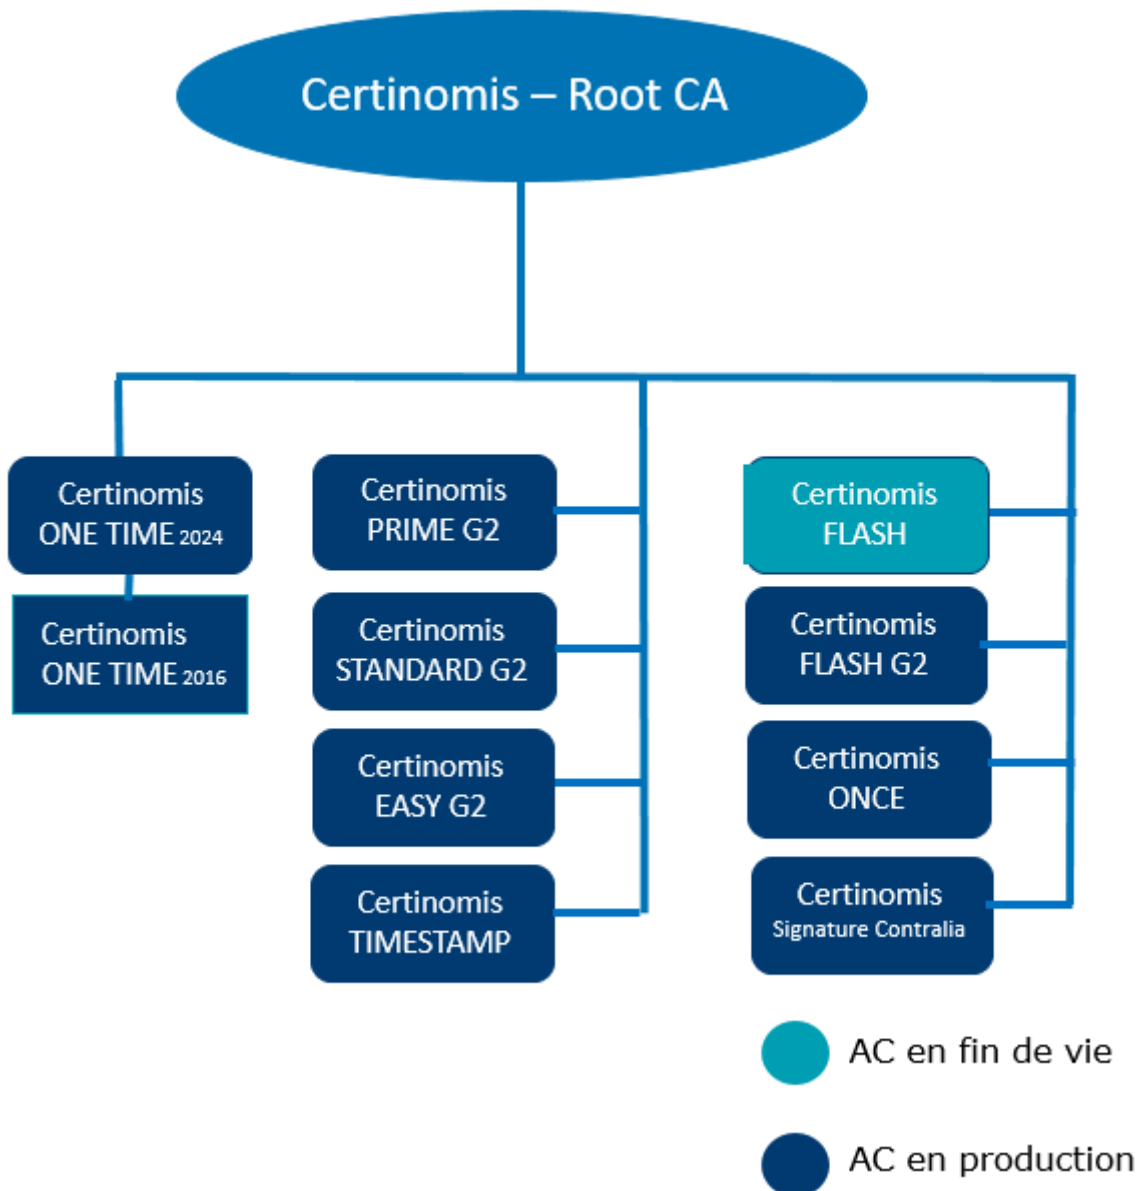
Certinomis – Root CA

Certinomis ONE TIME 2024

Certinomis ONE TIME 2016

Certinomis PRIME G2

Certinomis STANDARD G2

Certinomis EASY G2

Certinomis TIMESTAMP

Certinomis FLASH

Certinomis FLASH G2

Certinomis ONCE

Certinomis Signature Contralia

AC en fin de vie

AC en production